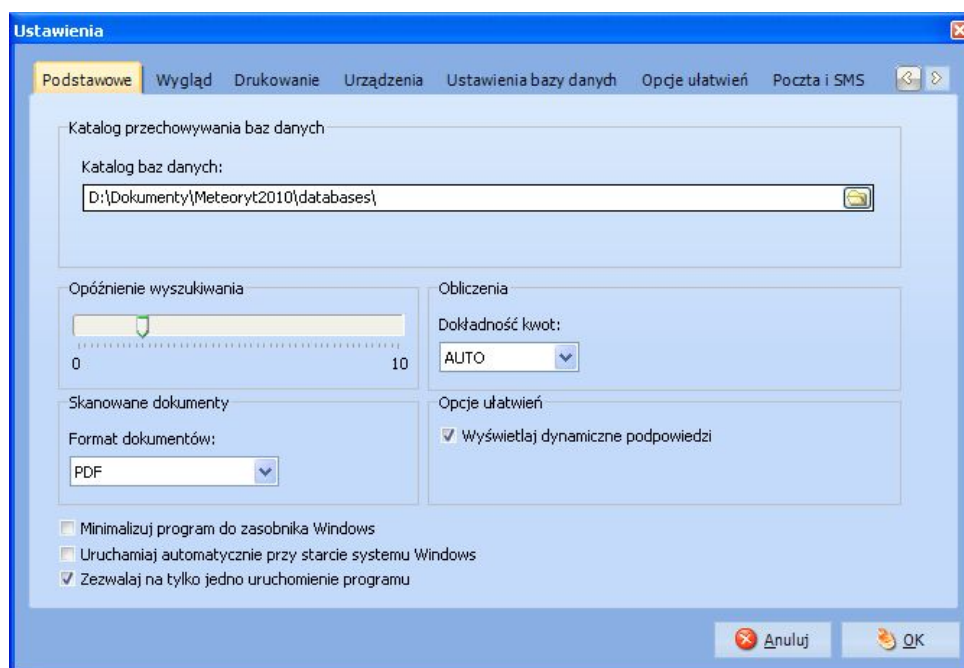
Ustawienia

Podstawowe | Wygląd | Drukowanie | Urządzenia | Ustawienia bazy danych | Opcje ułatwień | Poczta i SMS

Katalog przechowywania baz danych

Katalog baz danych:

D:\Dokumenty\Meteoryt2010\databases\

Opóźnienie wyszukiwania

0 10

Obliczenia

Dokładność kwot:

AUTO

Skanowane dokumenty

Format dokumentów:

PDF

Opcje ułatwień

Wyświetlaj dynamiczne podpowiedzi

Minimalizuj program do zasobnika Windows

Uruchamiaj automatycznie przy starcie systemu Windows

Zezwalaj na tylko jedno uruchomienie programu

Anuluj

OK